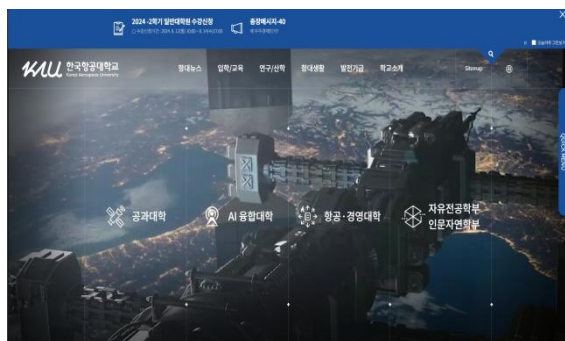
2024-2학기 일반대학원 수강신청
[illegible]
총장메시지-40
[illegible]
X
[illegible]
KAU 한국항공대학교
Korea Aerospace University
항대뉴스
입학/교육
연구/산학
항대생활
발전기금
학교소개
Sitemap
QUICK MENU
공과대학
AI 융합대학
항공·경영대학
자유전공학부
인문자연학부